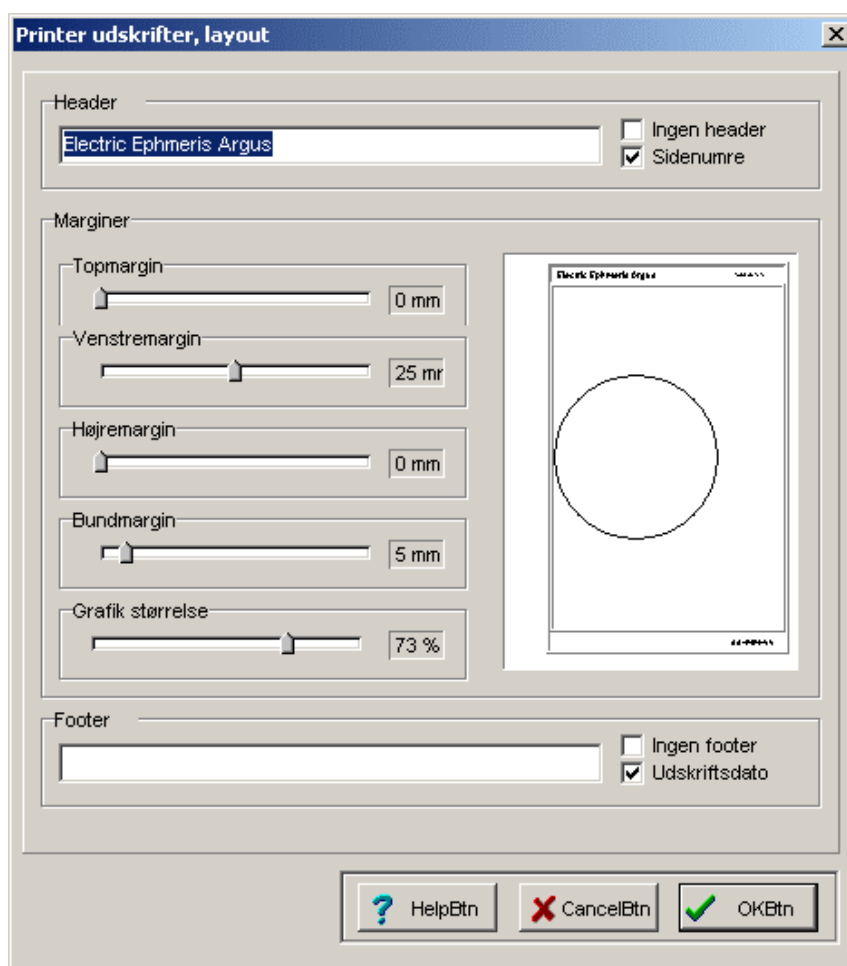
Printer udskrifter, layout

Header

Electric Ephmeris Argus

Ingen header
Sidenumre

Marginer

Topmargin
0 mm

Venstremargin
25 mr

Højremargin
0 mm

Bundmargin
5 mm

Grafik størrelse
73 %

Electric Ephmeris Argus

Footer

Ingen footer
Udskriftsdato

HelpBtn
CancelBtn
OKBtn